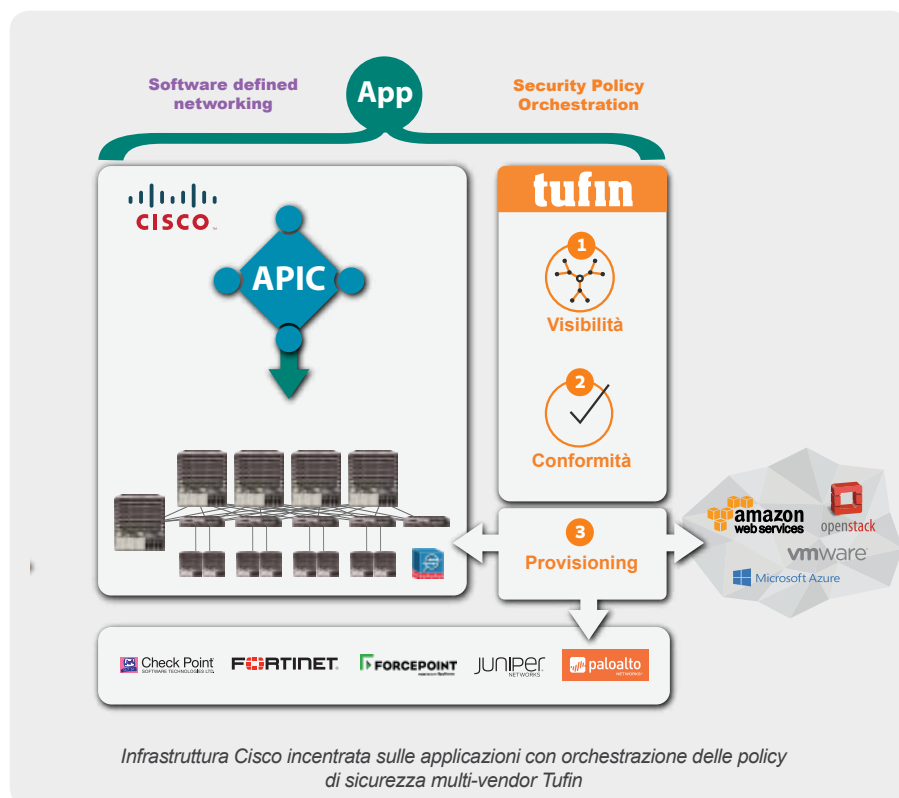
Software defined networking

App

Security Policy Orchestration

CISCO

APIC

tufin

1
Visibilità

2
Conformità

3
Provisioning

amazon web services

openstack

vmware

Microsoft Azure

Check Point SOFTWARE TECHNOLOGIES LTD.

FORTINET

FORCEPOINT

JUNIPER NETWORKS

paloalto NETWORKS

Infrastruttura Cisco incentrata sulle applicazioni con orchestrazione delle policy di sicurezza multi-vendor Tufin